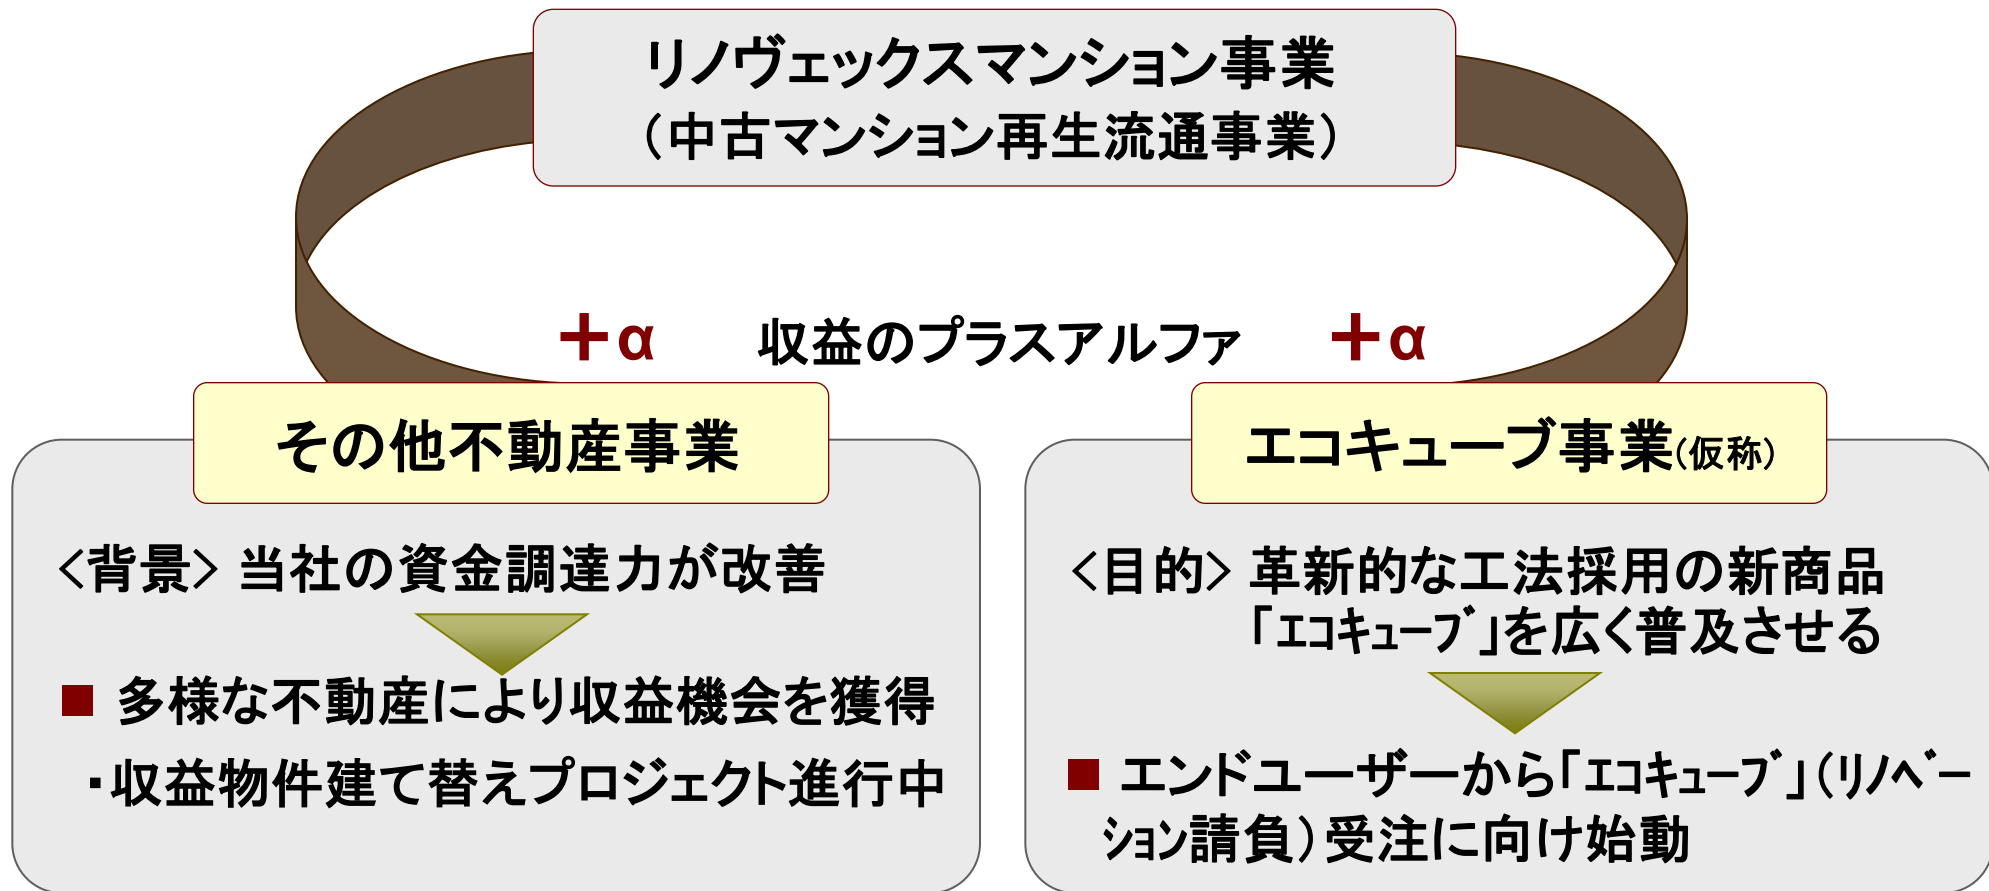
リノヴェックスマンション事業
（中古マンション再生流通事業）

＋α　収益のプラスアルファ　＋α

その他不動産事業

＜背景＞ 当社の資金調達力が改善

■ 多様な不動産により収益機会を獲得
・収益物件建て替えプロジェクト進行中

エコキューブ事業(仮称)

＜目的＞ 革新的な工法採用の新商品「エコキューブ」を広く普及させる

■ エンドユーザーから「エコキューブ」（リノベーション請負）受注に向け始動